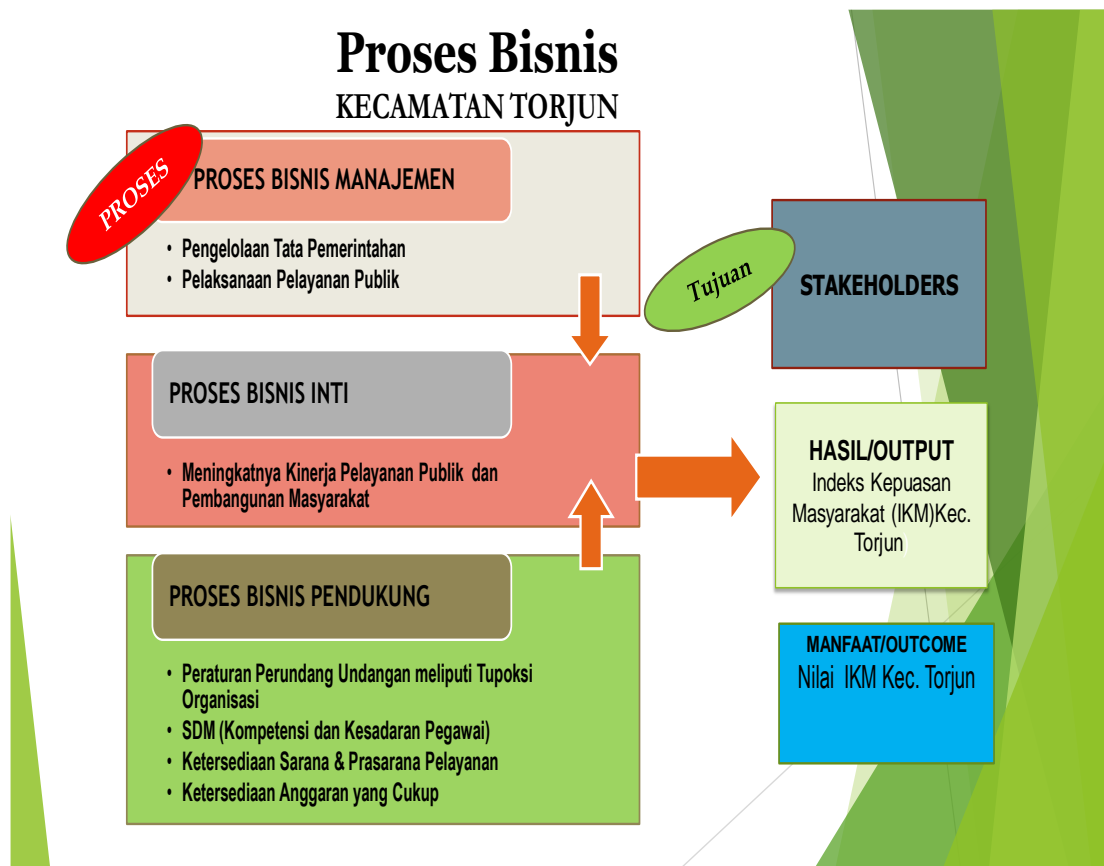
Proses Bisnis
KECAMATAN TORJUN

PROSES

PROSES BISNIS MANAJEMEN

• Pengelolaan Tata Pemerintahan
• Pelaksanaan Pelayanan Publik

Tujuan

STAKEHOLDERS

PROSES BISNIS INTI

• Meningkatnya Kinerja Pelayanan Publik dan Pembangunan Masyarakat

HASIL/OUTPUT
Indeks Kepuasan Masyarakat (IKM)Kec. Torjun

PROSES BISNIS PENDUKUNG

• Peraturan Perundang Undangan meliputi Tupoksi Organisasi
• SDM (Kompetensi dan Kesadaran Pegawai)
• Ketersediaan Sarana & Prasarana Pelayanan
• Ketersediaan Anggaran yang Cukup

MANFAAT/OUTCOME
Nilai IKM Kec. Torjun